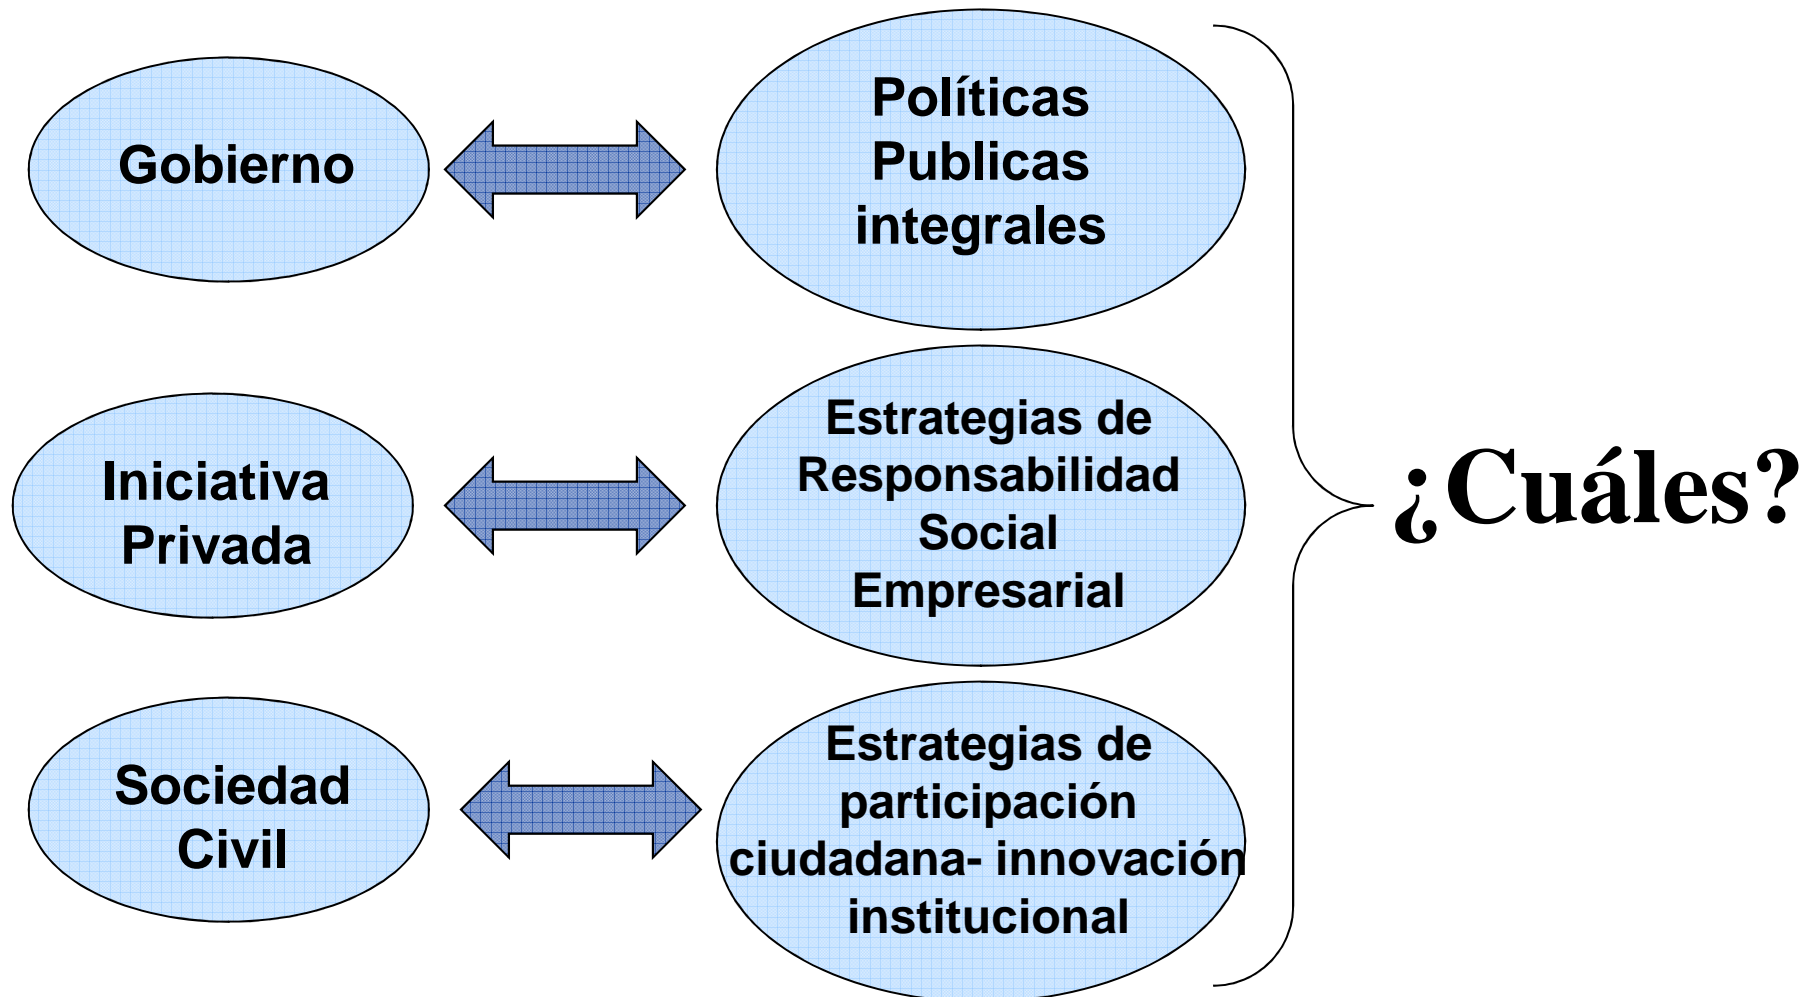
Gobierno

Políticas Publicas integrales

Iniciativa Privada

Estrategias de Responsabilidad Social Empresarial

Sociedad Civil

Estrategias de participación ciudadana- innovación institucional

¿Cuáles?